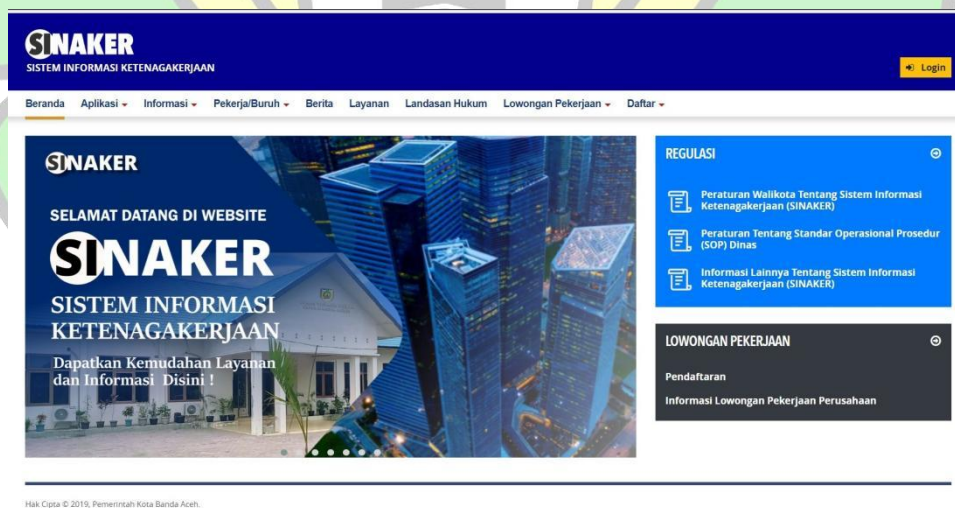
SINAKER
SISTEM INFORMASI KETENAGAKERJAAN

Login

Beranda Aplikasi Informasi Pekerja/Buruh Berita Layanan Landasan Hukum Lowongan Pekerjaan Daftar

SINAKER

SELAMAT DATANG DI WEBSITE

SINAKER

SISTEM INFORMASI KETENAGAKERJAAN

Dapatkan Kemudahan Layanan dan Informasi Disini !

REGULASI

Peraturan Walikota Tentang Sistem Informasi Ketenagakerjaan (SINAKER)

Peraturan Tentang Standar Operasional Prosedur (SOP) Dinas

Informasi Lainnya Tentang Sistem Informasi Ketenagakerjaan (SINAKER)

LOWONGAN PEKERJAAN

Pendaftaran

Informasi Lowongan Pekerjaan Perusahaan

Hak Cipta © 2019, Pemerintah Kota Banda Aceh.